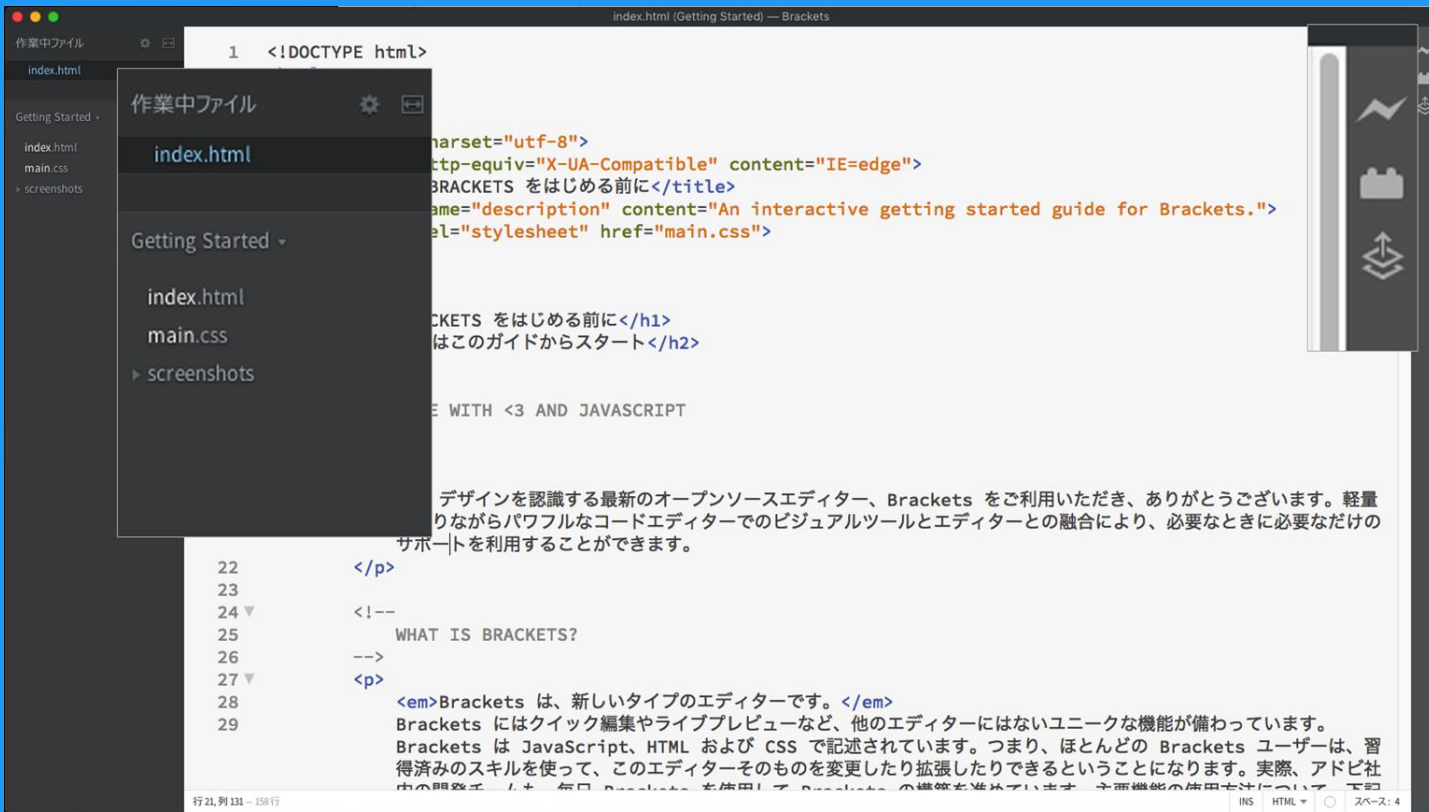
index.html (Getting Started) — Brackets

作業中ファイル
index.html

Getting Started ▾
index.html
main.css
▸ screenshots

作業中ファイル
index.html

Getting Started ▾
index.html
main.css
▸ screenshots

1 <!DOCTYPE html>

harset="utf-8">
ttp-equiv="X-UA-Compatible" content="IE=edge">
BRACKETS をはじめる前に</title>
ame="description" content="An interactive getting started guide for Brackets.">
el="stylesheet" href="main.css">

CKETS をはじめる前に</h1>
はこのガイドからスタート</h2>

E WITH <3 AND JAVASCRIPT

デザインを認識する最新のオープンソースエディター、Brackets をご利用いただき、ありがとうございます。軽量 りながらパワフルなコードエディターでのビジュアルツールとエディターとの融合により、必要なときに必要なだけの サポートを利用することができます。
22 </p>
23
24 <!--
25 WHAT IS BRACKETS?
26 -->
27 <p>
28 <em>Brackets は、新しいタイプのエディターです。</em>
29 Brackets にはクイック編集やライブプレビューなど、他のエディターにはないユニークな機能が備わっています。 Brackets は JavaScript、HTML および CSS で記述されています。つまり、ほとんどの Brackets ユーザーは、習得済みのスキルを使って、このエディターそのものを変更したり拡張したりできるということになります。実際、アドビ社 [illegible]

行 21, 列 131 — 158 行
INS HTML ▾ スペース: 4